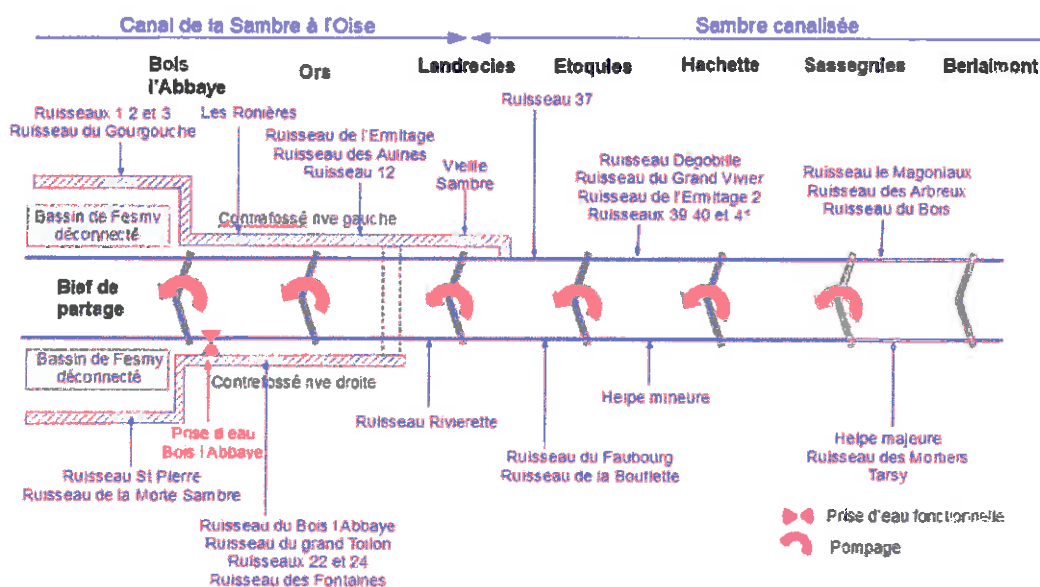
Canal de la Sambre à l'Oise

Sambre canalisée

Bois l'Abbaye

Ors

Landrecies

Etoquies

Hachette

Sassegnies

Berlaimont

Ruisseaux 1 2 et 3
Ruisseau du Gourgouche

Les Ronières

Ruisseau de l'Ermitage
Ruisseau des Aulnes
Ruisseau 12

Vieille Sambre

Ruisseau 37

Ruisseau Dégobrie
Ruisseau du Grand Vivier
Ruisseau de l'Ermitage 2
Ruisseaux 39 40 et 41

Ruisseau le Magoniaux
Ruisseau des Arbreux
Ruisseau du Bois

Bassin de Fesmy déconnecté

Contrefossé rive gauche

Bief de partage

Bassin de Fesmy déconnecté

Contrefossé rive droite

Ruisseau Rivierette

Helpe mineure

Prise d'eau Bois l'Abbaye

Ruisseau du Faubourg
Ruisseau de la Boulette

Helpe majeure
Ruisseau des Morters
Tarsy

Ruisseau St Pierre
Ruisseau de la Morte Sambre

Ruisseau du Bois l'Abbaye
Ruisseau du grand Toilon
Ruisseaux 22 et 24
Ruisseau des Fontaines

Prise d'eau fonctionnelle

Pompage